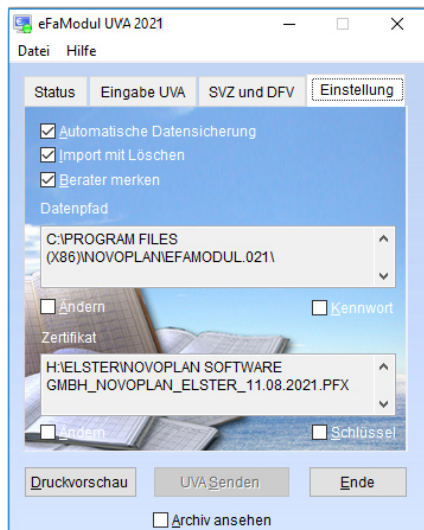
eFaModul UVA 2021

Datei Hilfe

Status | Eingabe UVA | SVZ und DFV | Einstellung

☑ Automatische Datensicherung
☑ Import mit Löschen
☑ Berater merken

Datenpfad

C:\PROGRAM FILES (X86)\NOVOPLAN\EFAMODUL.021\

☐ Ändern ☐ Kennwort

Zertifikat

H:\ELSTER\NOVOPLAN SOFTWARE GMBH_NOVOPLAN_ELSTER_11.08.2021.PFX

☐ Ändern ☐ Schlüssel

Druckvorschau | UVA Senden | Ende

☐ Archiv ansehen